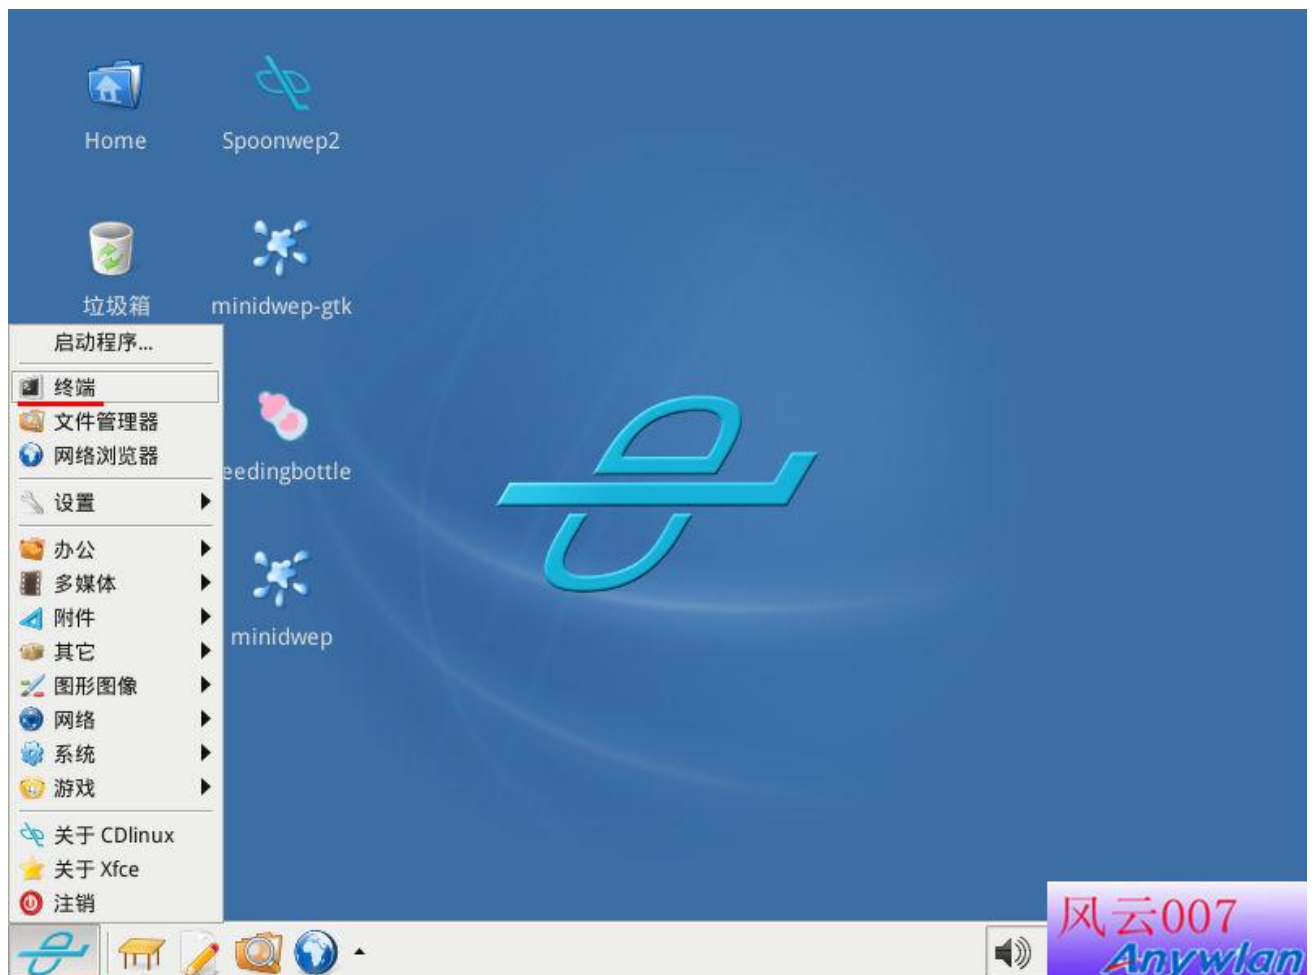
Home

Spoonwep2

垃圾箱

minidwep-gtk

启动程序...

终端

文件管理器

网络浏览器

eedingbottle

设置

办公

多媒体

附件

其它

图形图像

网络

系统

游戏

minidwep

关于 CDlinux

关于 Xfce

注销

风云007
Anywlan